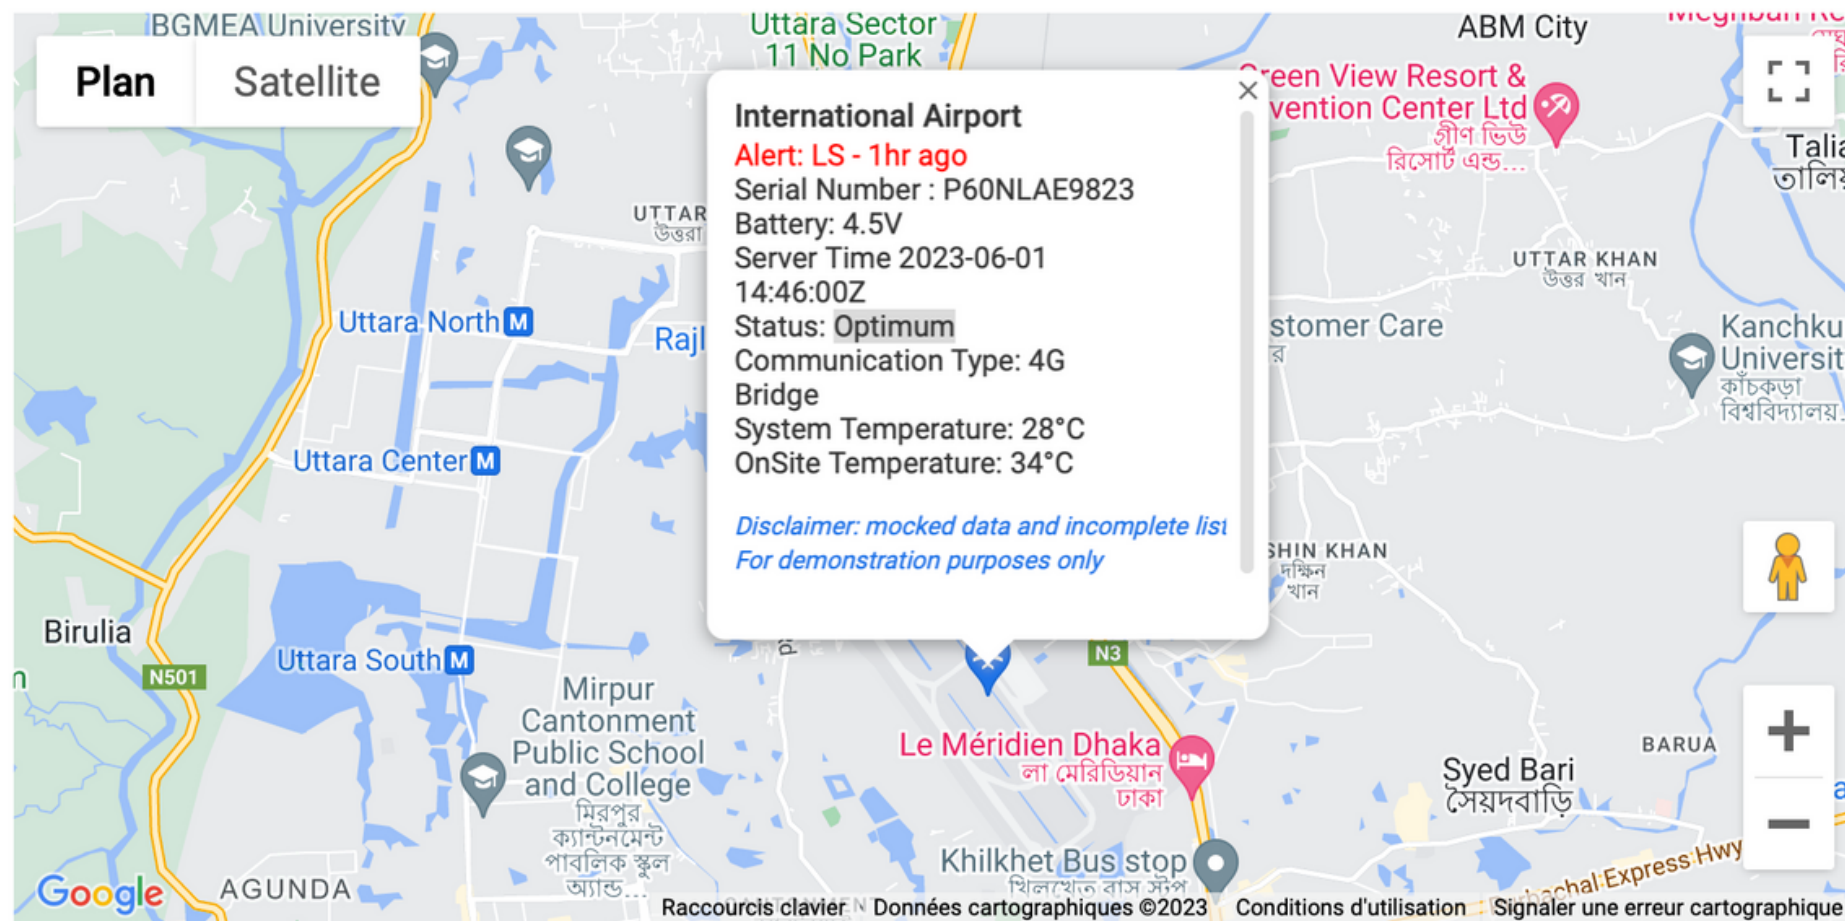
Plan
Satellite

BGMEA University
Uttara Sector 11 No Park
ABM City
Green View Resort & Convention Center Ltd
গ্রীণ ভিউ রিসোর্ট এন্ড...
Talia
তালিয়
UTTAR
উত্তরা
UTTAR KHAN
উত্তর খান
Uttara North
Rajl
Customer Care
Kanchkur University
কাঁচকুড়া বিশ্ববিদ্যালয়
Uttara Center
DAKSHIN KHAN
দক্ষিন খান
Birulia
N501
Uttara South
N3
Mirpur Cantonment Public School and College
মিরপুর ক্যান্টনমেন্ট পাবলিক স্কুল অ্যান্ড...
Le Méridien Dhaka
লা মেরিডিয়ান ঢাকা
Syed Bari
সৈয়দবাড়ি
BARUA
Khilkhet Bus stop
খিলক্ষেত বাস স্টপ
AGUNDA
Purbachal Express Hwy

International Airport
Alert: LS - 1hr ago
Serial Number : P60NLAE9823
Battery: 4.5V
Server Time 2023-06-01 14:46:00Z
Status: Optimum
Communication Type: 4G
Bridge
System Temperature: 28°C
OnSite Temperature: 34°C

Disclaimer: mocked data and incomplete list
For demonstration purposes only

Google
Raccourcis clavier
Données cartographiques ©2023
Conditions d'utilisation
Signaler une erreur cartographique